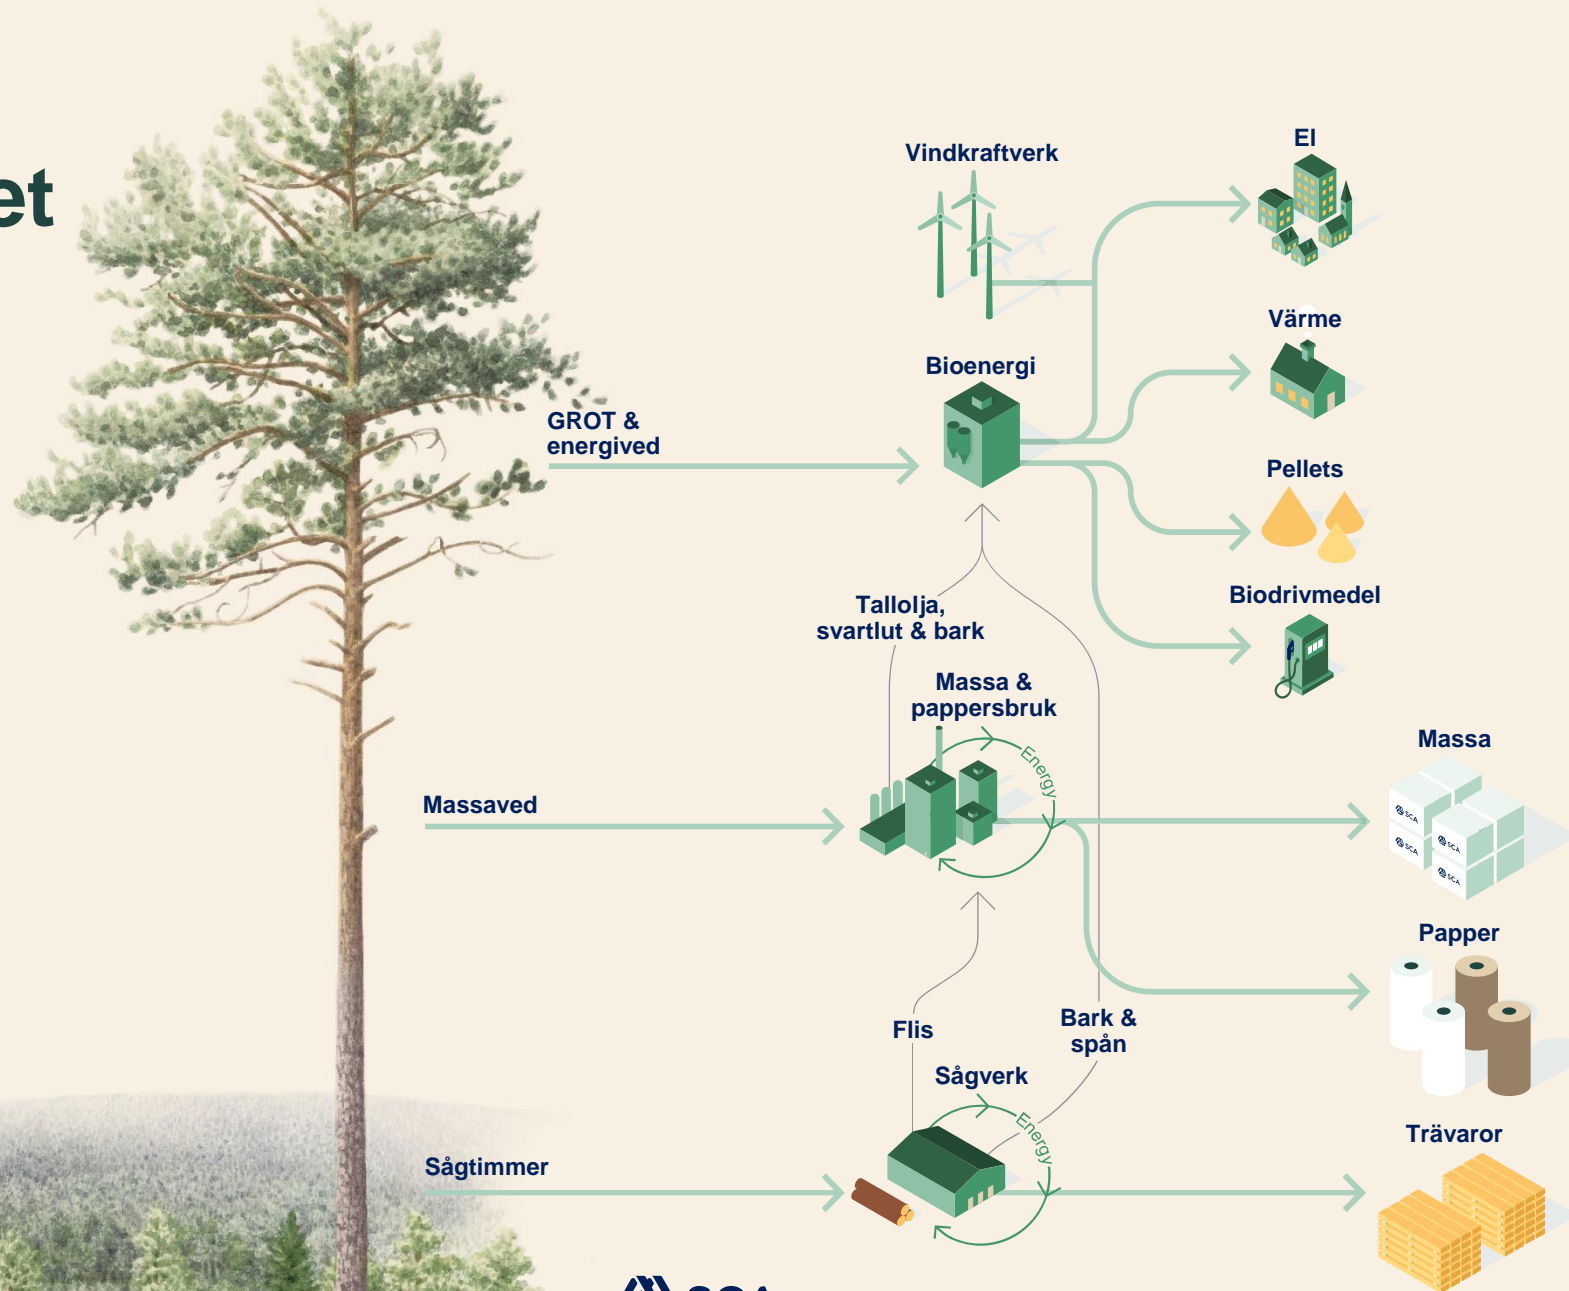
et

Vindkraftverk

El

Värme

Bioenergi

GROT & energived

Pellets

Biodrivmedel

Tallolja, svartlut & bark

Massa & pappersbruk

Energy

Massa

Massaved

Papper

Flis

Bark & spån

Sågverk

Energy

Trävaror

Sågtimmer